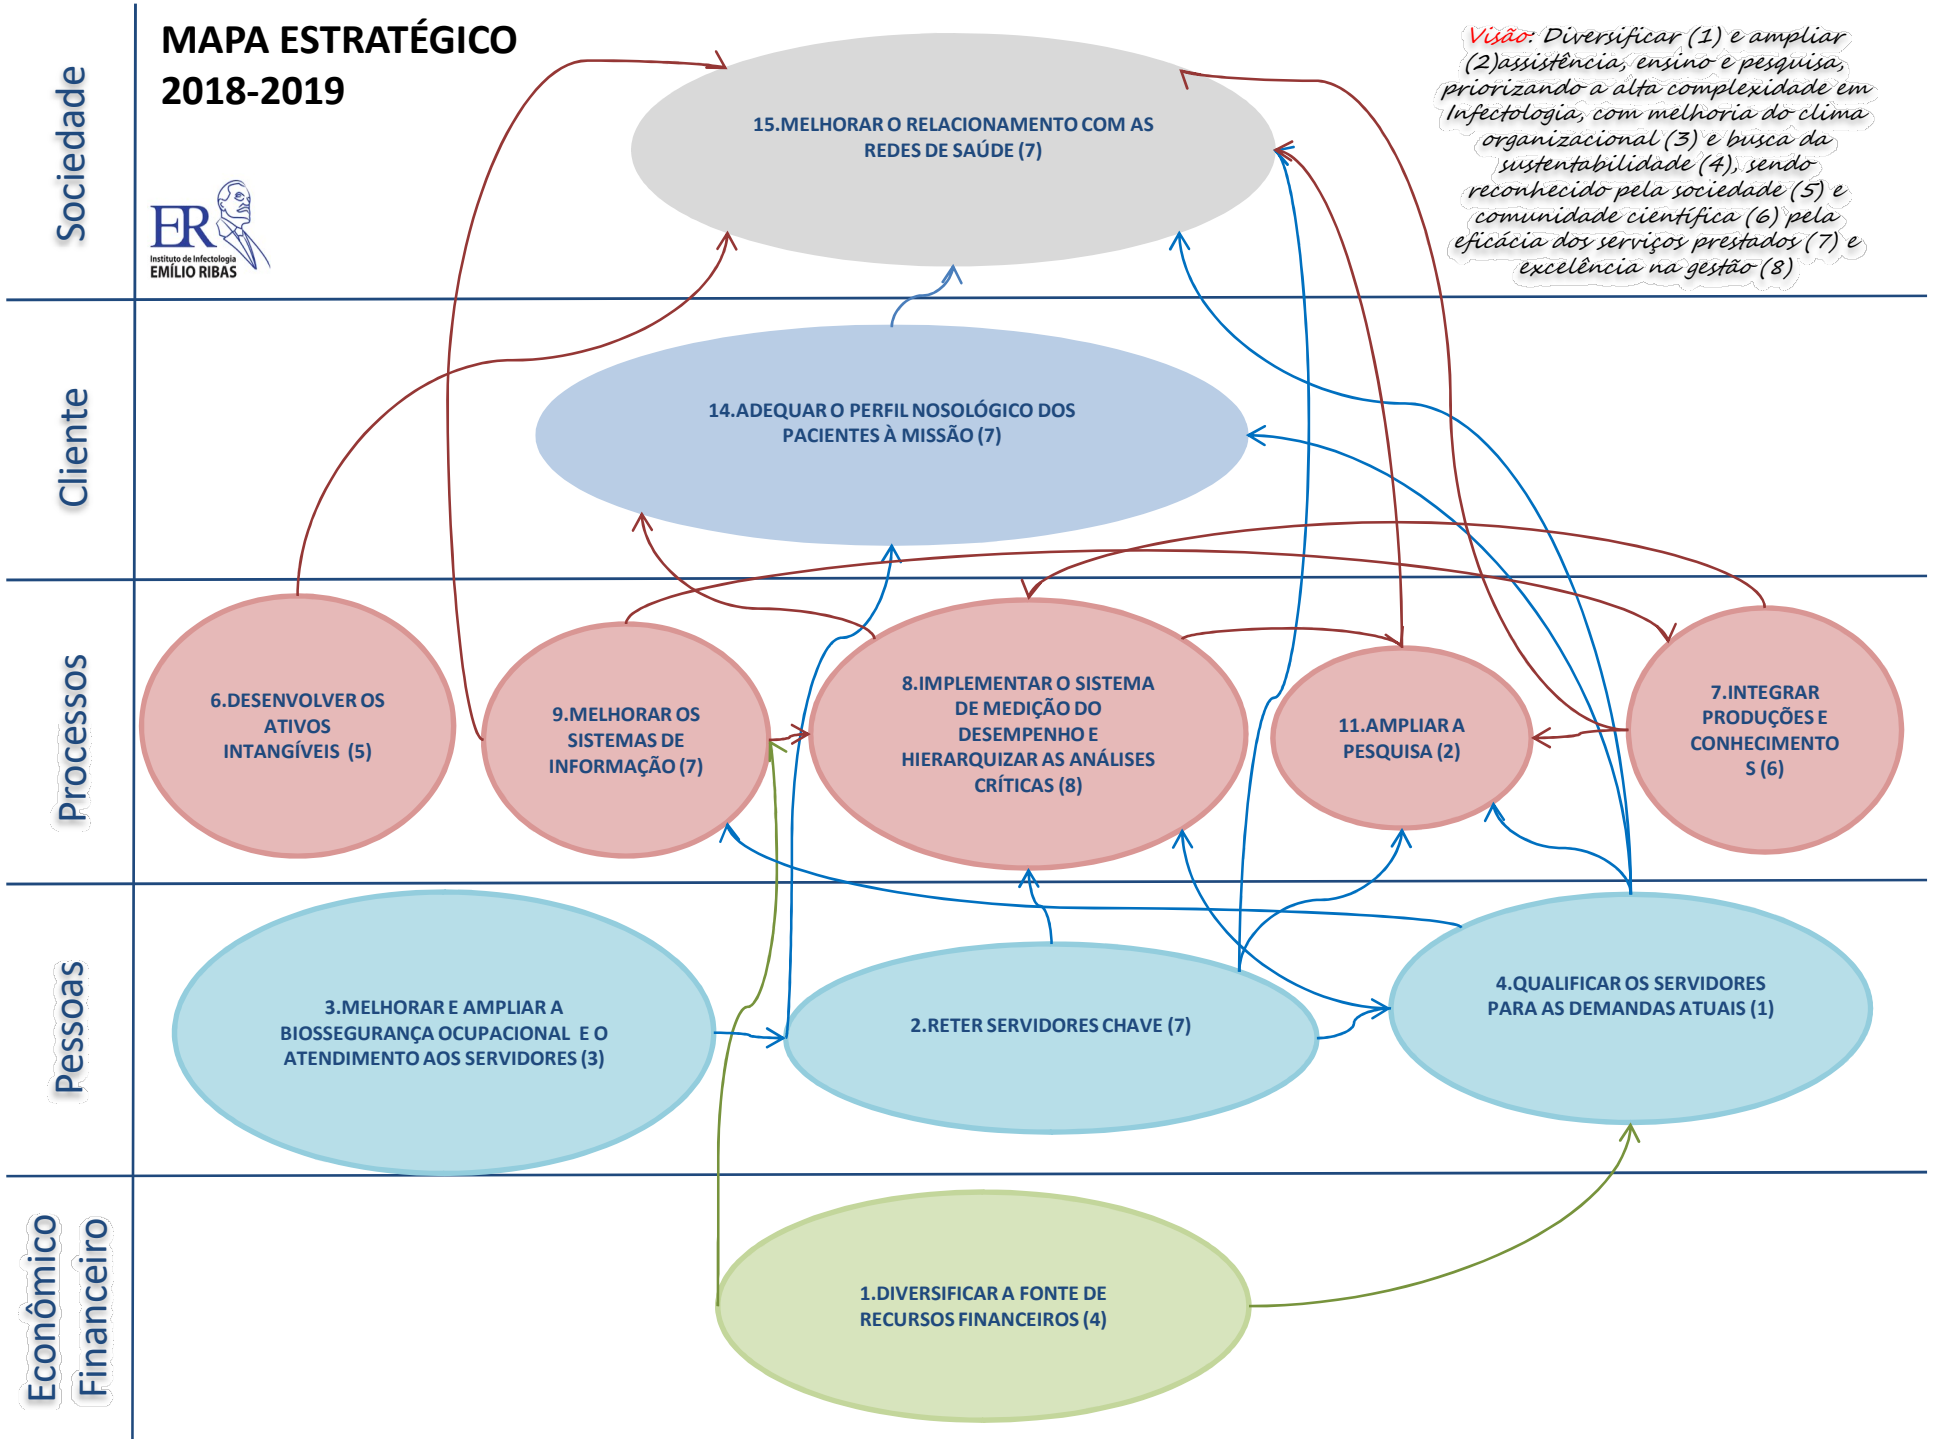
MAPA ESTRATÉGICO
2018-2019

ER
Instituto de Infectologia
EMÍLIO RIBAS

Visão: Diversificar (1) e ampliar (2)assistência, ensino e pesquisa, priorizando a alta complexidade em Infectologia, com melhoria do clima organizacional (3) e busca da sustentabilidade (4), sendo reconhecido pela sociedade (5) e comunidade científica (6) pela eficácia dos serviços prestados (7) e excelência na gestão (8)

Sociedade

15.MELHORAR O RELACIONAMENTO COM AS REDES DE SAÚDE (7)

Cliente

14.ADEQUAR O PERFIL NOSOLÓGICO DOS PACIENTES À MISSÃO (7)

Processos

6.DESENVOLVER OS ATIVOS INTANGÍVEIS (5)

9.MELHORAR OS SISTEMAS DE INFORMAÇÃO (7)

8.IMPLEMENTAR O SISTEMA DE MEDIÇÃO DO DESEMPENHO E HIERARQUIZAR AS ANÁLISES CRÍTICAS (8)

11.AMPLIAR A PESQUISA (2)

7.INTEGRAR PRODUÇÕES E CONHECIMENTOS (6)

Pessoas

3.MELHORAR E AMPLIAR A BIOSSEGURANÇA OCUPACIONAL E O ATENDIMENTO AOS SERVIDORES (3)

2.RETER SERVIDORES CHAVE (7)

4.QUALIFICAR OS SERVIDORES PARA AS DEMANDAS ATUAIS (1)

Econômico Financeiro

1.DIVERSIFICAR A FONTE DE RECURSOS FINANCEIROS (4)